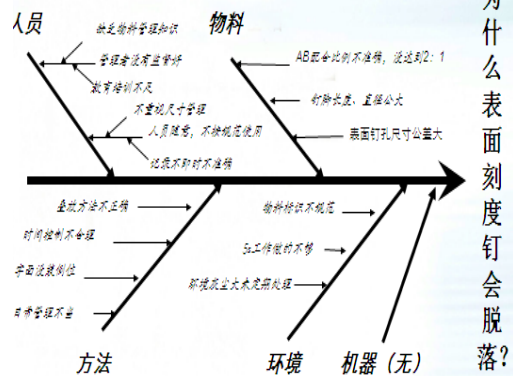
人员

物料

为什么表面刻度钉会脱落?

缺乏物料管理知识

管理者没有监督好

教育培训不足

不重视尺寸管理

人员随意，不按规范使用

记录不即时不准确

AB配合比例不准确，没达到2：1

钉脚长度、直径公大

表面钉孔尺寸公差大

叠放方法不正确

时间控制不合理

产品没放倒位

日常管理不当

物料标识不规范

加工作业的不够

环境灰尘太未定期处理

方法

环境

机器（无）